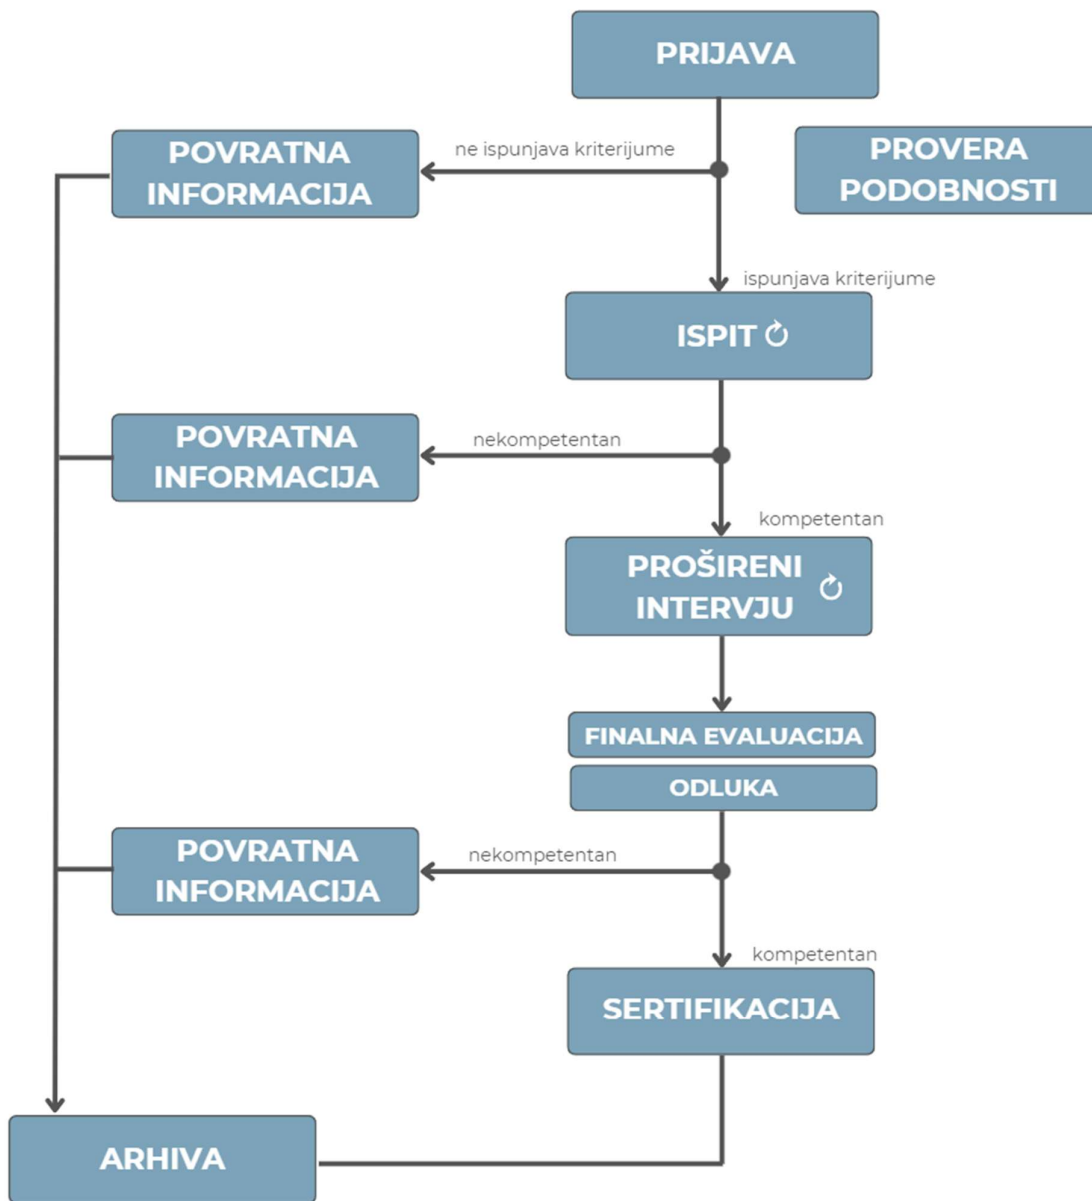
PRIJAVA

PROVERA PODOBNOSTI

ne ispunjava kriterijume

POVRATNA INFORMACIJA

ispunjava kriterijume

ISPIT

nekompetentan

POVRATNA INFORMACIJA

kompetentan

PROŠIRENI INTERVJU

FINALNA EVALUACIJA

ODLUKA

nekompetentan

POVRATNA INFORMACIJA

kompetentan

SERTIFIKACIJA

ARHIVA